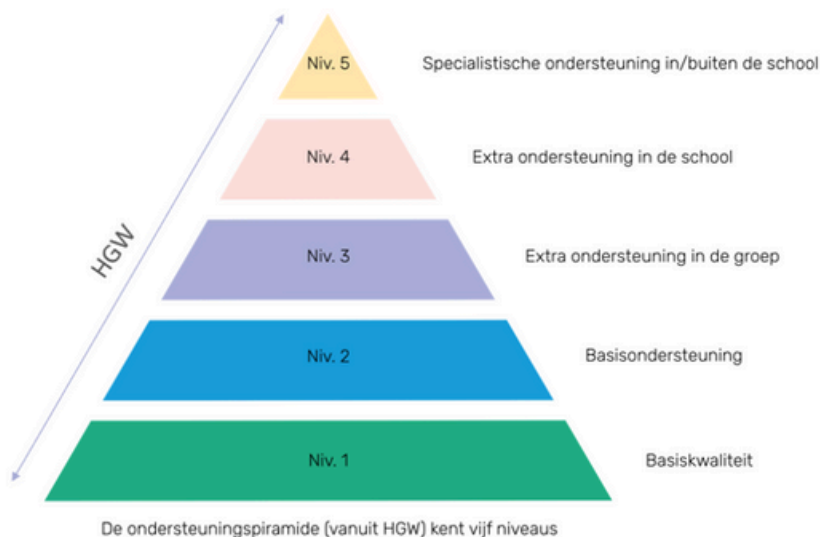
HGW

Niv. 5
Specialistische ondersteuning in/buiten de school

Niv. 4
Extra ondersteuning in de school

Niv. 3
Extra ondersteuning in de groep

Niv. 2
Basisondersteuning

Niv. 1
Basiskwaliteit

De ondersteuningspiramide (vanuit HGW) kent vijf niveaus